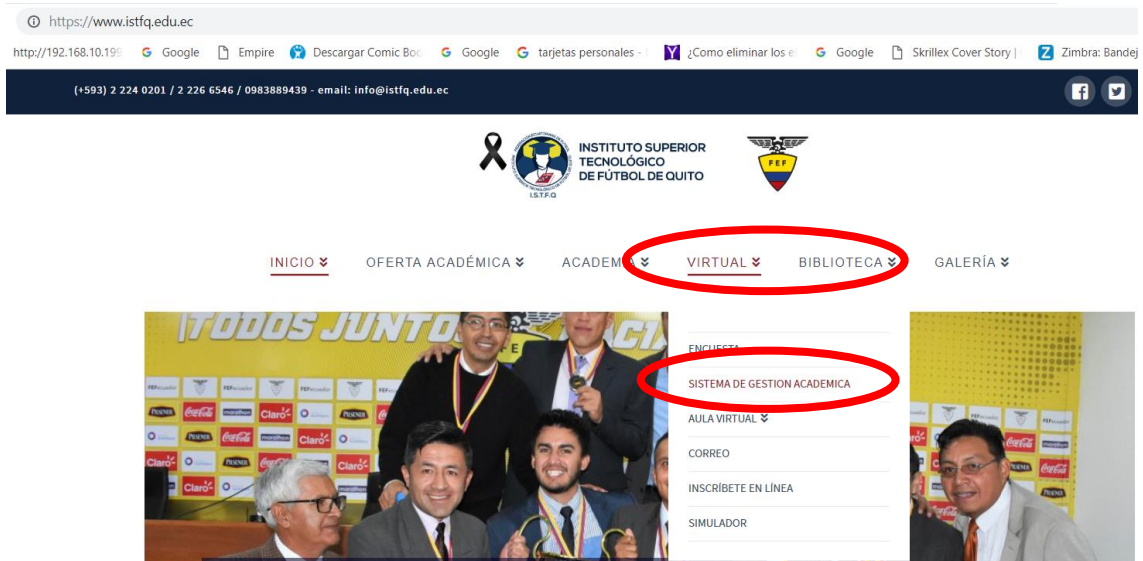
https://www.istfq.edu.ec

http://192.168.10.19 Google Empire Descargar Comic Boo Google tarjetas personales - Como eliminar los e Google Skrillex Cover Story | Zimbra: Bandej

(+593) 2 224 0201 / 2 226 6546 / 0983889439 - email: info@istfq.edu.ec

INSTITUTO SUPERIOR TECNOLÓGICO DE FÚTBOL DE QUITO

I.S.T.F.Q

FEF

INICIO OFERTA ACADÉMICA ACADEMIA VIRTUAL BIBLIOTECA GALERÍA

ENCUESTA

SISTEMA DE GESTION ACADEMICA

AULA VIRTUAL

CORREO

INSCRÍBETE EN LÍNEA

SIMULADOR

¡TODOS JUNTO

Claro Coca-Cola marathon PILSENER FEFecuador